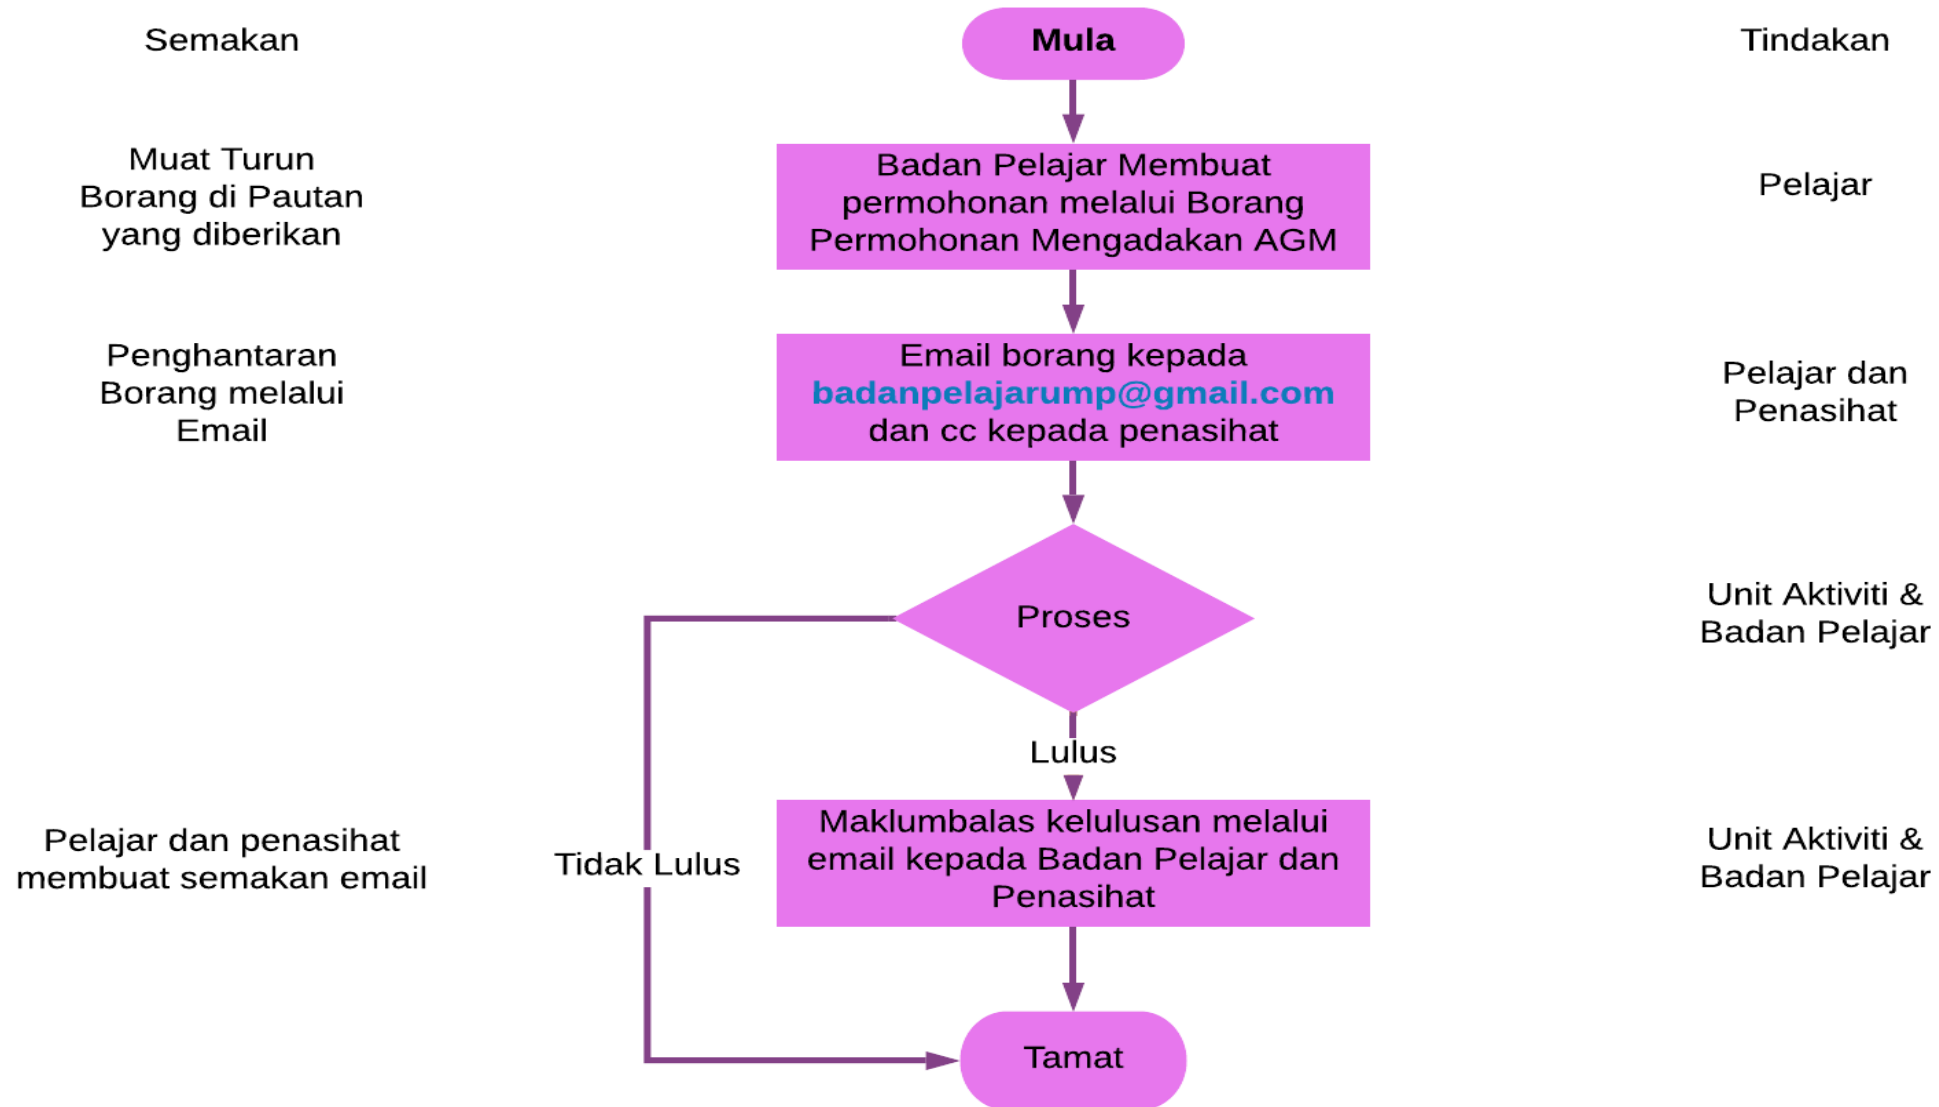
Semakan

Mula

Tindakan

Muat Turun Borang di Pautan yang diberikan

Badan Pelajar Membuat permohonan melalui Borang Permohonan Mengadakan AGM

Pelajar

Penghantaran Borang melalui Email

Email borang kepada badanpelajarump@gmail.com dan cc kepada penasihat

Pelajar dan Penasihat

Proses

Unit Aktiviti & Badan Pelajar

Lulus

Pelajar dan penasihat membuat semakan email

Tidak Lulus

Maklumbalas kelulusan melalui email kepada Badan Pelajar dan Penasihat

Unit Aktiviti & Badan Pelajar

Tamat